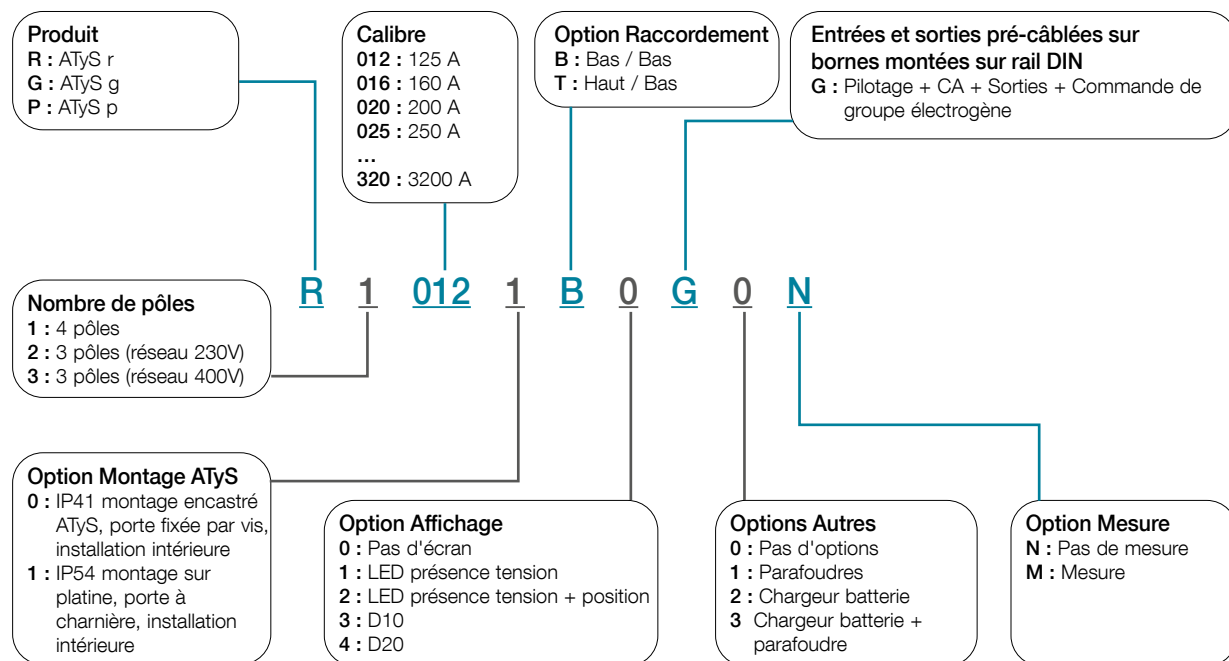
Produit
R : ATyS r
G : ATyS g
P : ATyS p

Calibre
012 : 125 A
016 : 160 A
020 : 200 A
025 : 250 A
...
320 : 3200 A

Option Raccordement
B : Bas / Bas
T : Haut / Bas

Entrées et sorties pré-câblées sur bornes montées sur rail DIN
G : Pilotage + CA + Sorties + Commande de groupe électrogène

R 1 012 1 B 0 G 0 N

Nombre de pôles
1 : 4 pôles
2 : 3 pôles (réseau 230V)
3 : 3 pôles (réseau 400V)

Option Montage ATyS
0 : IP41 montage encastré ATyS, porte fixée par vis, installation intérieure
1 : IP54 montage sur platine, porte à charnière, installation intérieure

Option Affichage
0 : Pas d'écran
1 : LED présence tension
2 : LED présence tension + position
3 : D10
4 : D20

Options Autres
0 : Pas d'options
1 : Parafoudres
2 : Chargeur batterie
3 Chargeur batterie + parafoudre

Option Mesure
N : Pas de mesure
M : Mesure